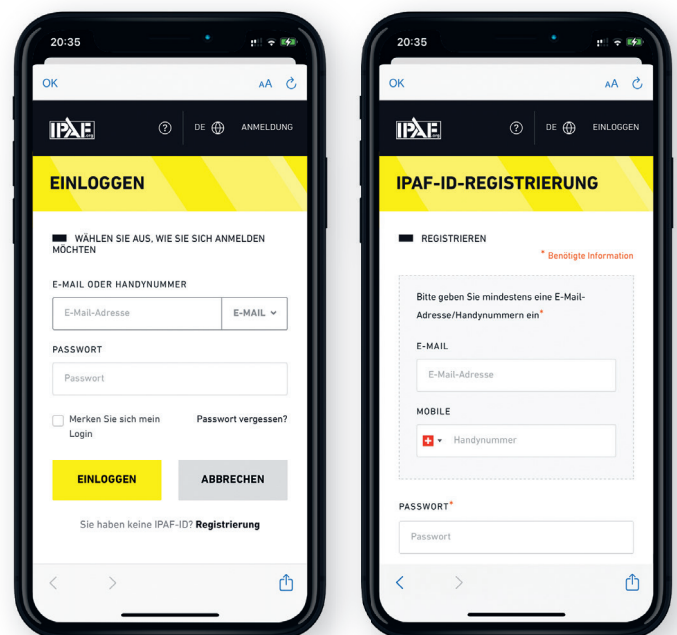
20:35

OK

AA

IPAF

DE

ANMELDUNG

EINLOGGEN

WÄHLEN SIE AUS, WIE SIE SICH ANMELDEN MÖCHTEN

E-MAIL ODER HANDYNUMMER

E-Mail-Adresse

E-MAIL

PASSWORT

Passwort

Merken Sie sich mein Login

Passwort vergessen?

EINLOGGEN

ABBRECHEN

Sie haben keine IPAF-ID? Registrierung

20:35

OK

AA

IPAF

DE

EINLOGGEN

IPAF-ID-REGISTRIERUNG

REGISTRIEREN

* Benötigte Information

Bitte geben Sie mindestens eine E-Mail-Adresse/Handynummern ein*

E-MAIL

E-Mail-Adresse

MOBILE

Handynummer

PASSWORT*

Passwort